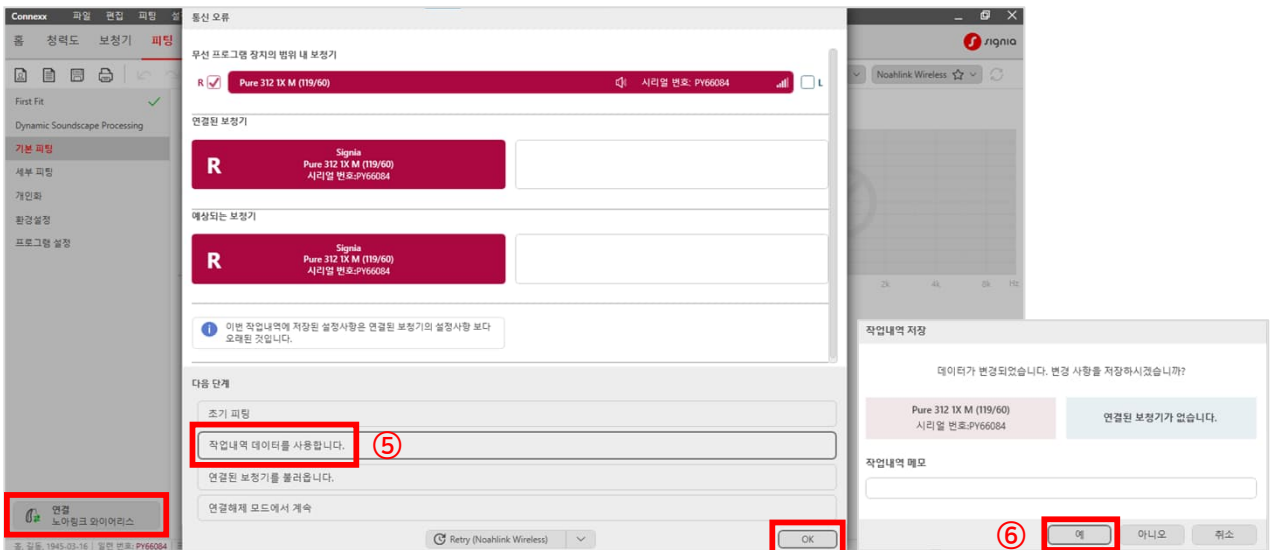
Connexx 파일 편집 피팅 설

홈 청력도 보청기 피팅

First Fit

Dynamic Soundscape Processing

기본 피팅

세부 피팅

개인화

환경설정

프로그램 설정

연결
노아링크 와이어리스

홍 길동, 1945-03-16 | 일련 번호: PY66084

signia

Noahlink Wireless

2k 4k 8k Hz

통신 오류

무선 프로그램 장치의 범위 내 보청기

R Pure 312 1X M (119/60) 시리얼 번호: PY66084 L

연결된 보청기

R Signia Pure 312 1X M (119/60) 시리얼 번호:PY66084

예상되는 보청기

R Signia Pure 312 1X M (119/60) 시리얼 번호:PY66084

이번 작업내역에 저장된 설정사항은 연결된 보청기의 설정사항 보다 오래된 것입니다.

다음 단계

조기 피팅

작업내역 데이터를 사용합니다. ⑤

연결된 보청기를 불러옵니다.

연결해제 모드에서 계속

Retry (Noahlink Wireless)

OK

작업내역 저장

데이터가 변경되었습니다. 변경 사항을 저장하시겠습니까?

Pure 312 1X M (119/60) 시리얼 번호:PY66084

연결된 보청기가 없습니다.

작업내역 메모

⑥ 예 아니오 취소